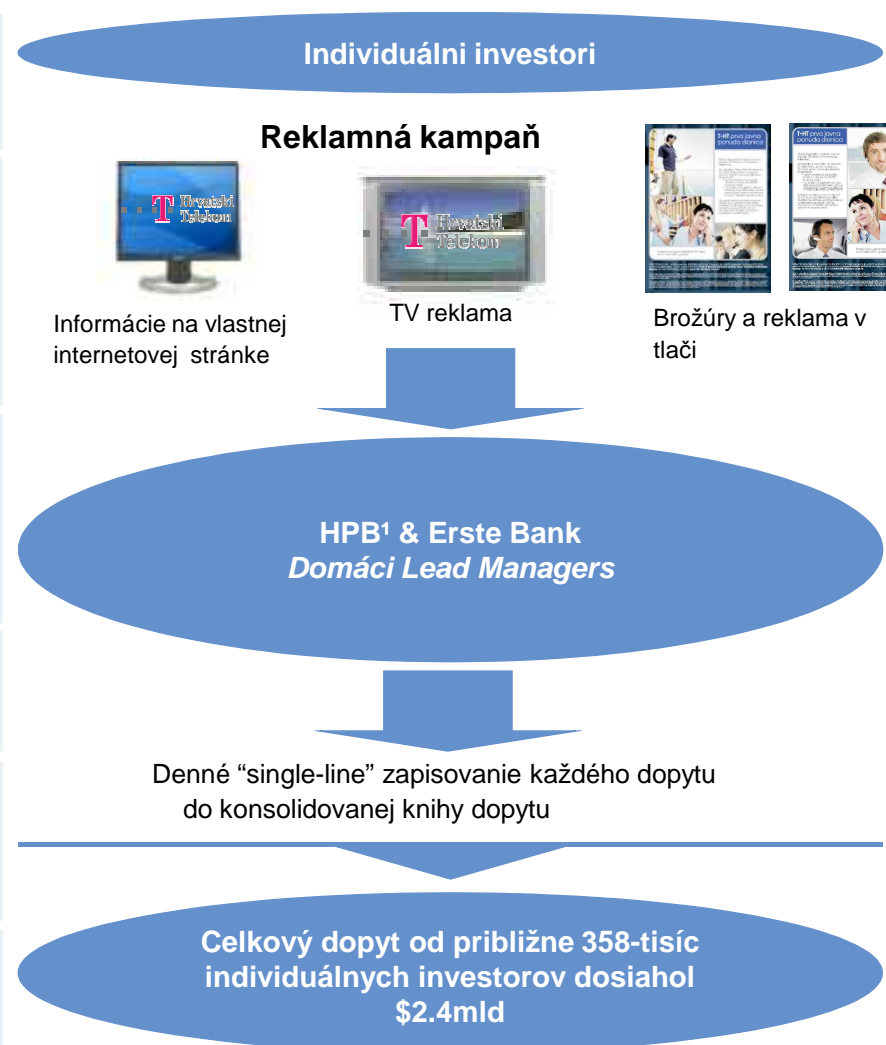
Individuálni investori

Reklamná kampaň

T Hrvatski Telekom

T Hrvatski Telekom

T-HT prva javna ponuda dionica

T-HT prva javna ponuda dionica

Informácie na vlastnej internetovej stránke

TV reklama

Brožúry a reklama v tlači

HPB¹ & Erste Bank
Domáci Lead Managers

Denné “single-line” zapisovanie každého dopytu do konsolidovanej knihy dopytu

Celkový dopyt od približne 358-tisíc individuálnych investorov dosiahol $2.4mld